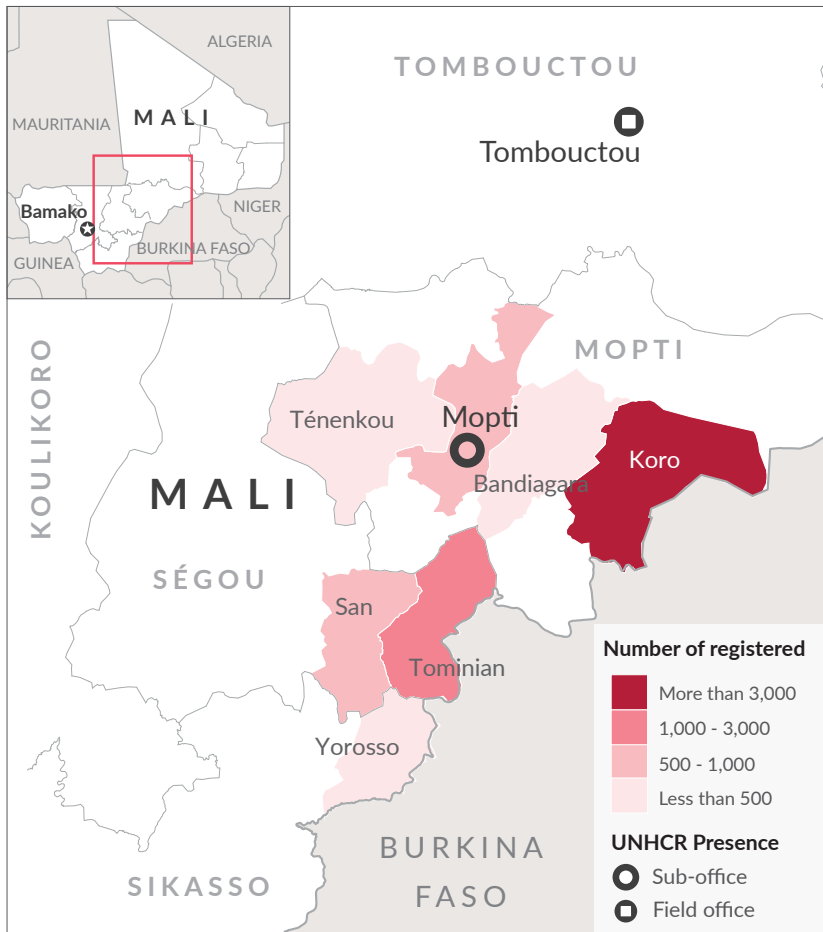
ALGERIA
MALI
MAURITANIA
Bamako
NIGER
BURKINA FASO
GUINEA

TOMBOUCTOU
Tombouctou

KOULIKORO

MOPTI
Ténenkou
Mopti
Bandiagara
Koro

MALI

SÉGOU
San
Tominian
Yorosso

BURKINA FASO

SIKASSO

Number of registered
More than 3,000
1,000 - 3,000
500 - 1,000
Less than 500

UNHCR Presence
Sub-office
Field office